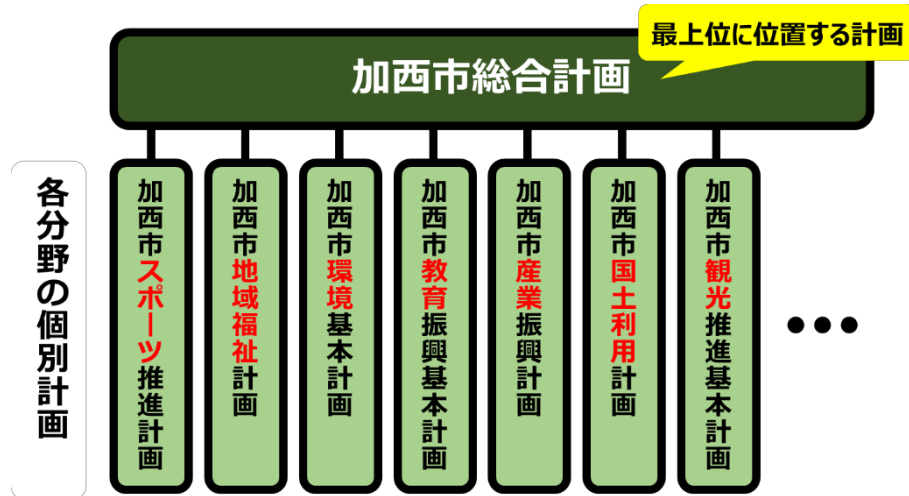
最上位に位置する計画

加西市総合計画

各分野の個別計画

加西市スポーツ推進計画

加西市地域福祉計画

加西市環境基本計画

加西市教育振興基本計画

加西市産業振興計画

加西市国土利用計画

加西市観光推進基本計画

•••